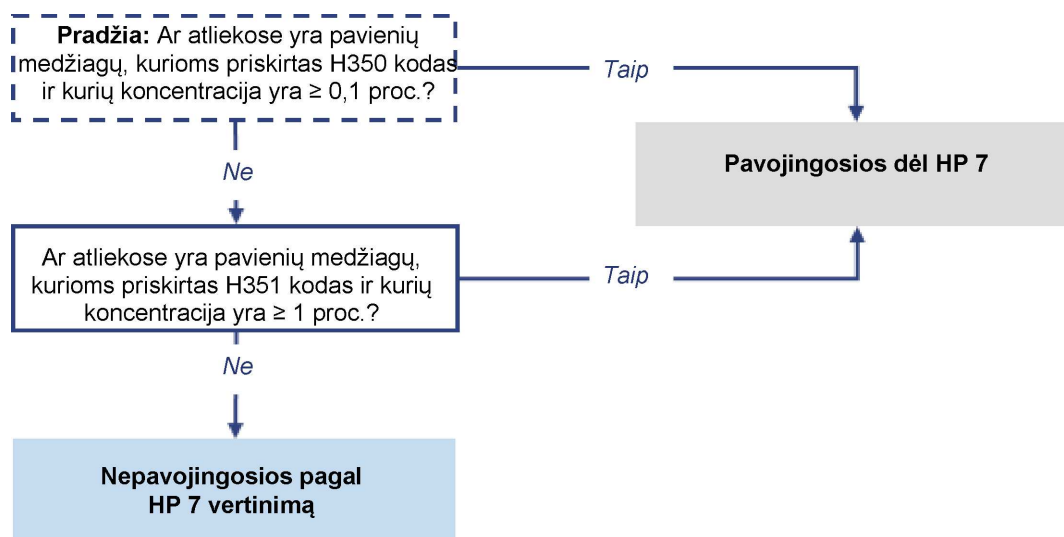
**Pradžia:** Ar atliekose yra pavienių medžiagų, kurioms priskirtas H350 kodas ir kurių koncentracija yra $\geq$ 0,1 proc.?

*Taip*

**Pavojingosios dėl HP 7**

*Ne*

Ar atliekose yra pavienių medžiagų, kurioms priskirtas H351 kodas ir kurių koncentracija yra $\geq$ 1 proc.?

*Taip*

*Ne*

**Nepavojingosios pagal HP 7 vertinimą**